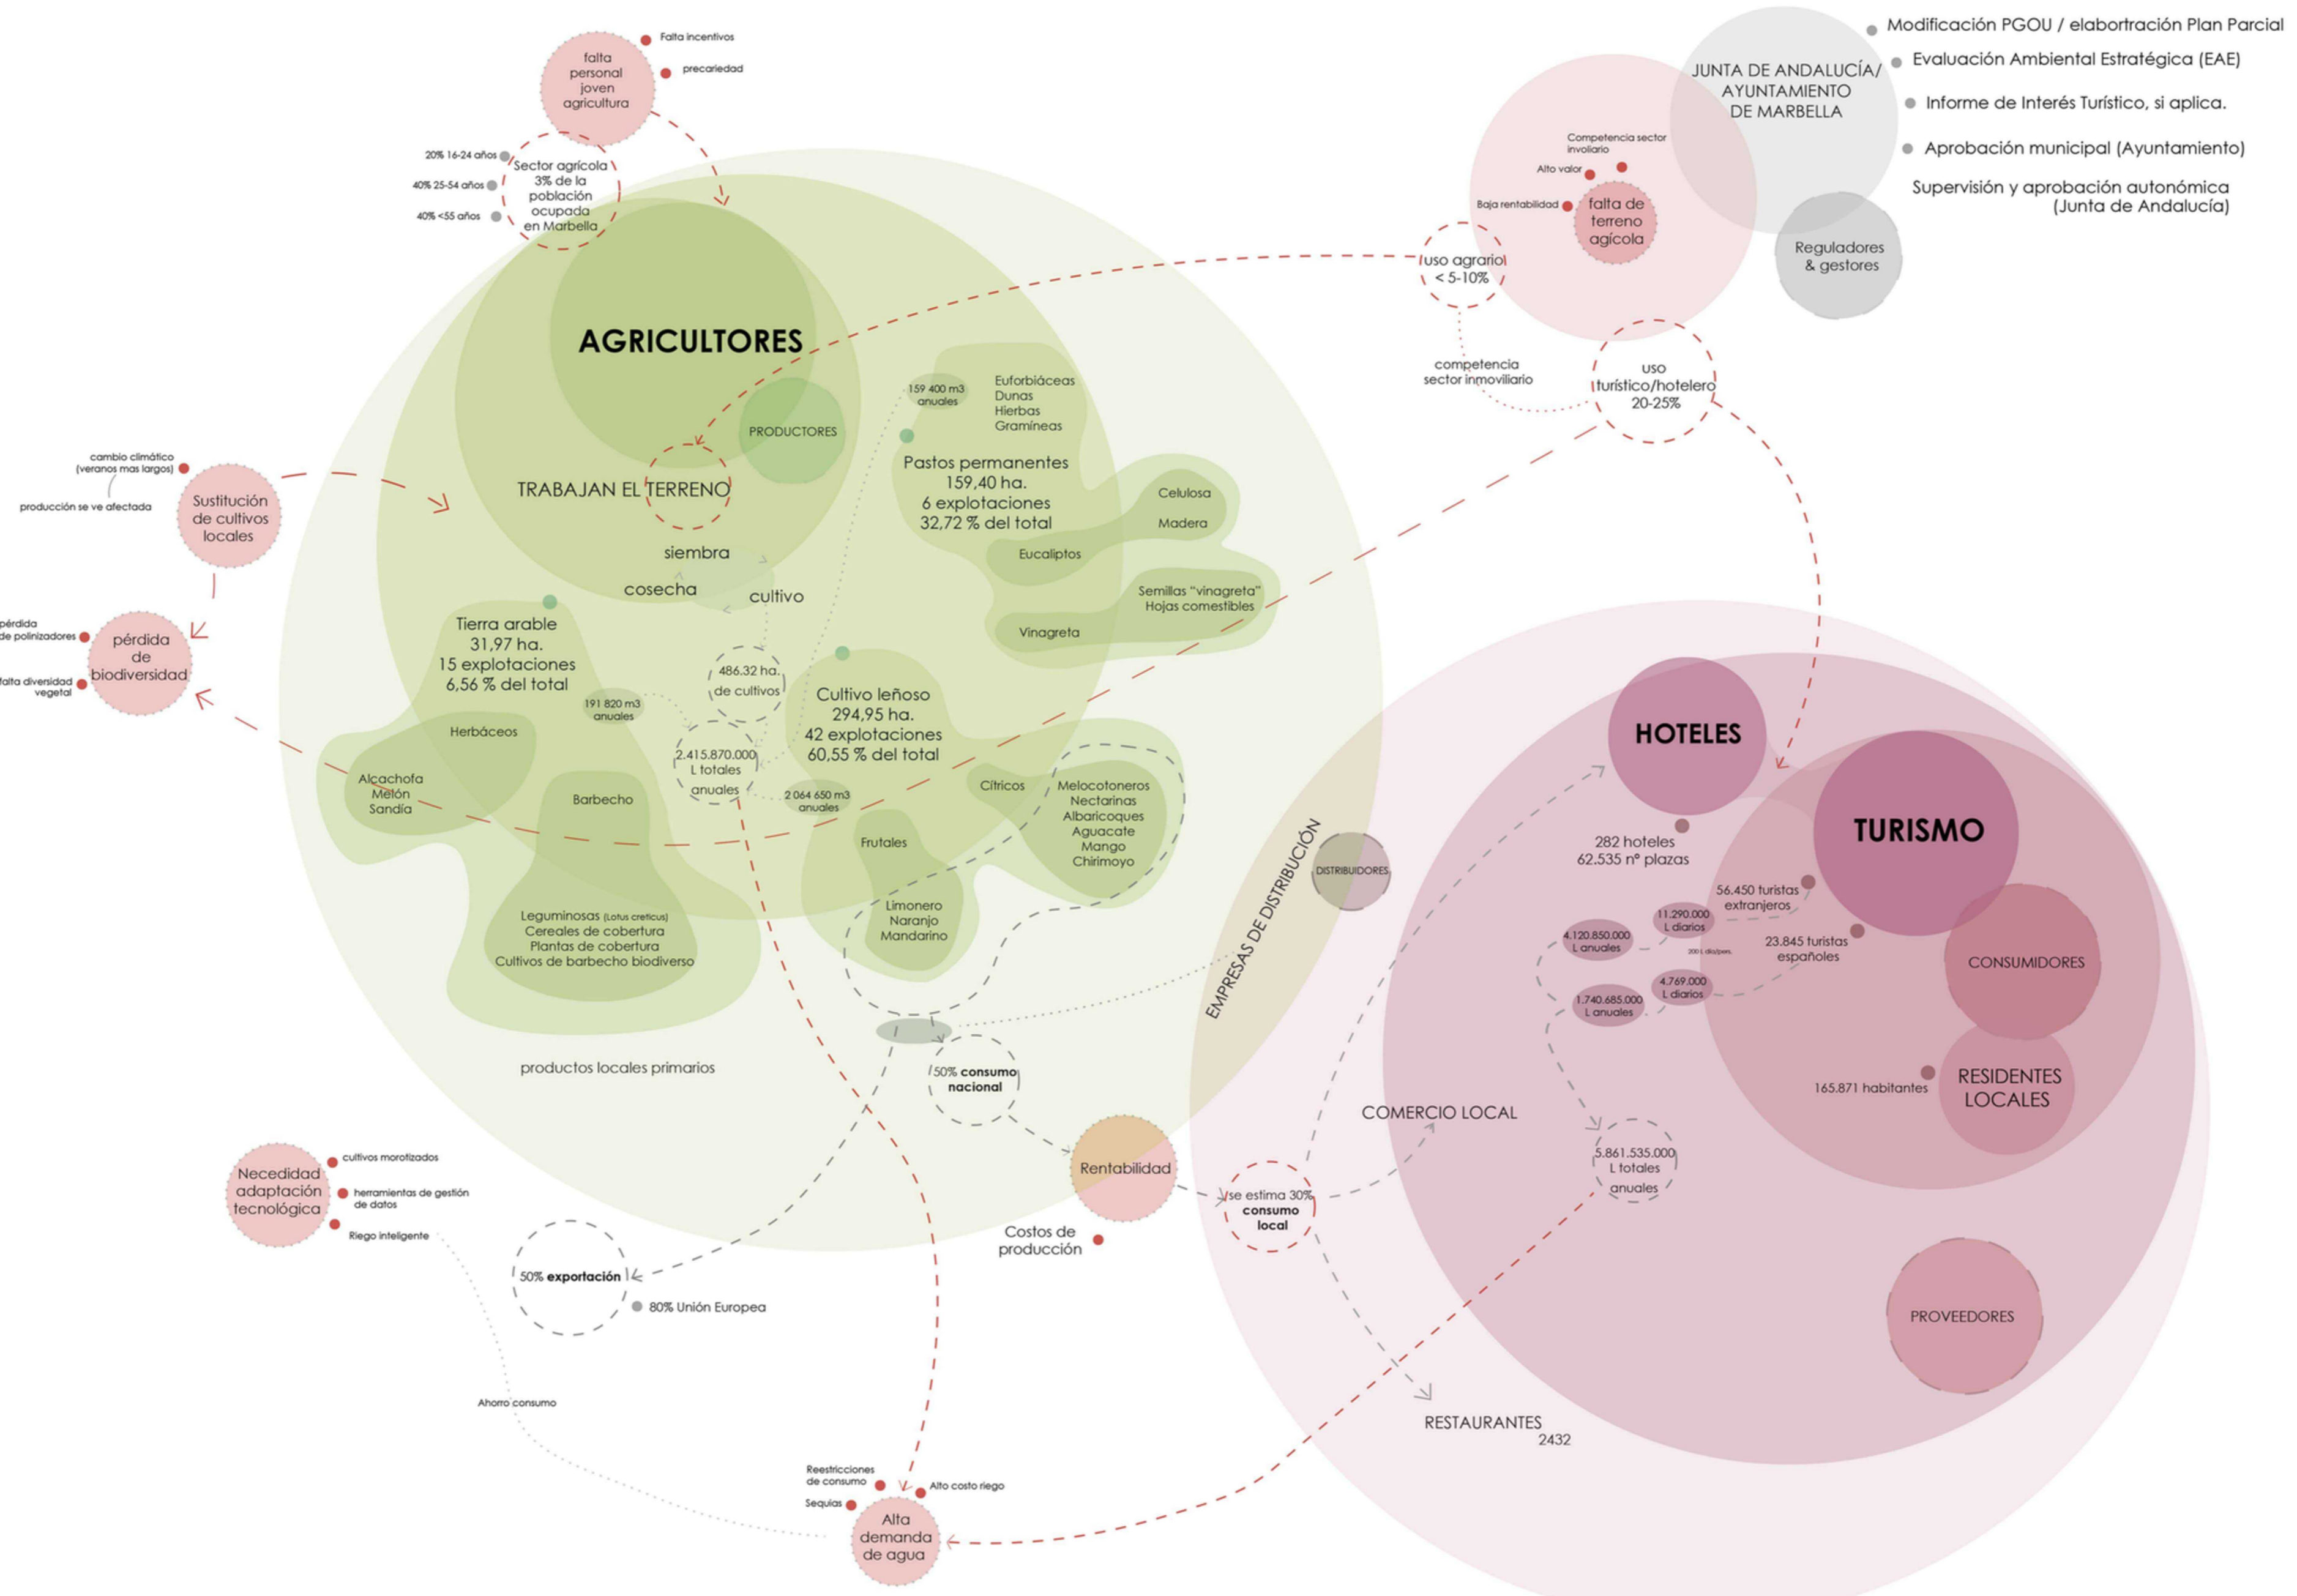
falta personal joven agricultura

Falta incentivos

precariedad

20% 16-24 años

40% 25-54 años

40% <55 años

Sector agrícola 3% de la población ocupada en Marbella

AGRICULTORES

PRODUCTORES

TRABAJAN EL TERRENO

siembra

cosecha

cultivo

cambio climático (veranos mas largos)

producción se ve afectada

Sustitución de cultivos locales

pérdida de polinizadores

falta diversidad vegetal

pérdida de biodiversidad

Tierra arable 31,97 ha. 15 explotaciones 6,56 % del total

191 820 m3 anuales

Herbáceos

Alcachofa Melón Sandía

Barbecho

Leguminosas (Lotus creticus) Cereales de cobertura Plantas de cobertura Cultivos de barbecho biodiverso

486.32 ha. de cultivos

2.415.870.000 L totales anuales

2 064 650 m3 anuales

159 400 m3 anuales

Euforbiáceas Dunas Hierbas Gramíneas

Pastos permanentes 159,40 ha. 6 explotaciones 32,72 % del total

Celulosa

Madera

Eucaliptos

Semillas "vinagreta" Hojas comestibles

Vinagreta

Cultivo leñoso 294,95 ha. 42 explotaciones 60,55 % del total

Cítricos

Melocotoneros Nectarinas Albaricoques Aguacate Mango Chirimoyo

Frutales

Limonero Naranjo Mandarino

productos locales primarios

50% consumo nacional

Rentabilidad

Costos de producción

Necedidad adaptación tecnológica

cultivos morotizados

herramientas de gestión de datos

Riego inteligente

Ahorro consumo

50% exportación

80% Unión Europea

Reestricciones de consumo

Sequías

Alto costo riego

Alta demanda de agua

EMPRESAS DE DISTRIBUCIÓN

DISTRIBUIDORES

se estima 30% consumo local

COMERCIO LOCAL

RESTAURANTES 2432

Modificación PGOU / elabortración Plan Parcial

Evaluación Ambiental Estratégica (EAE)

Informe de Interés Turístico, si aplica.

Aprobación municipal (Ayuntamiento)

Supervisión y aprobación autonómica (Junta de Andalucía)

JUNTA DE ANDALUCÍA/ AYUNTAMIENTO DE MARBELLA

Reguladores & gestores

Competencia sector involiario

Alto valor

Baja rentabilidad

falta de terreno agícola

uso agrario < 5-10%

competencia sector inmoviliario

uso turístico/hotelero 20-25%

HOTELES

282 hoteles 62.535 nº plazas

TURISMO

56.450 turistas extranjeros

11.290.000 L diarios

200 L día/pers.

4.120.850.000 L anuales

23.845 turistas españoles

4.769.000 L diarios

1.740.685.000 L anuales

CONSUMIDORES

RESIDENTES LOCALES

165.871 habitantes

5.861.535.000 L totales anuales

PROVEEDORES